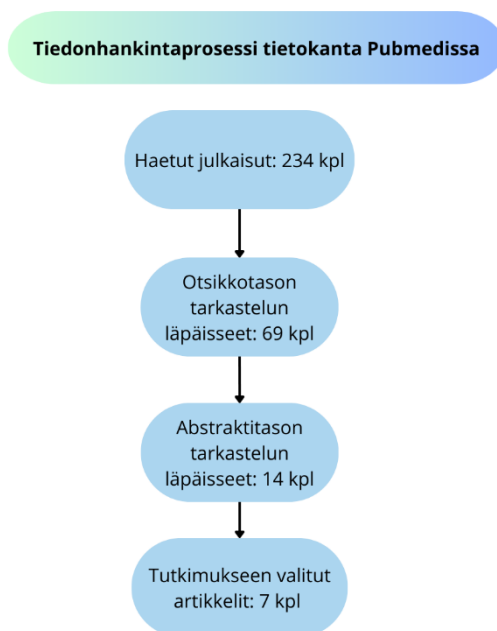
Tiedonhankintaprosessi tietokanta Pubmedissa

Haetut julkaisut: 234 kpl

Otsikkotason tarkastelun läpäisseet: 69 kpl

Abstraktitason tarkastelun läpäisseet: 14 kpl

Tutkimukseen valitut artikkelit: 7 kpl